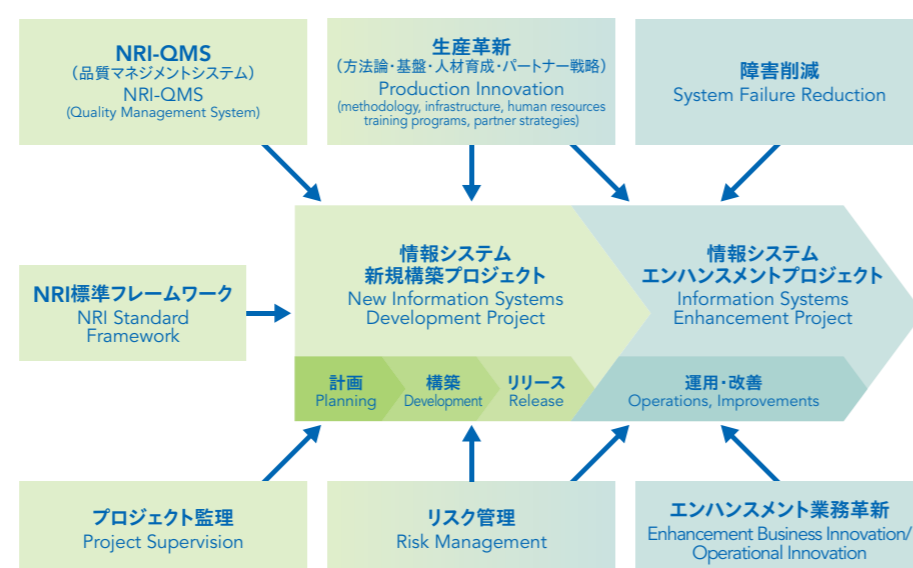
NRI-QMS
（品質マネジメントシステム）
NRI-QMS
(Quality Management System)

生産革新
（方法論・基盤・人材育成・パートナー戦略）
Production Innovation
(methodology, infrastructure, human resources training programs, partner strategies)

障害削減
System Failure Reduction

NRI標準フレームワーク
NRI Standard Framework

情報システム
新規構築プロジェクト
New Information Systems Development Project

情報システム
エンハンスメントプロジェクト
Information Systems Enhancement Project

計画
Planning

構築
Development

リリース
Release

運用・改善
Operations, Improvements

プロジェクト監理
Project Supervision

リスク管理
Risk Management

エンハンスメント業務革新
Enhancement Business Innovation/ Operational Innovation